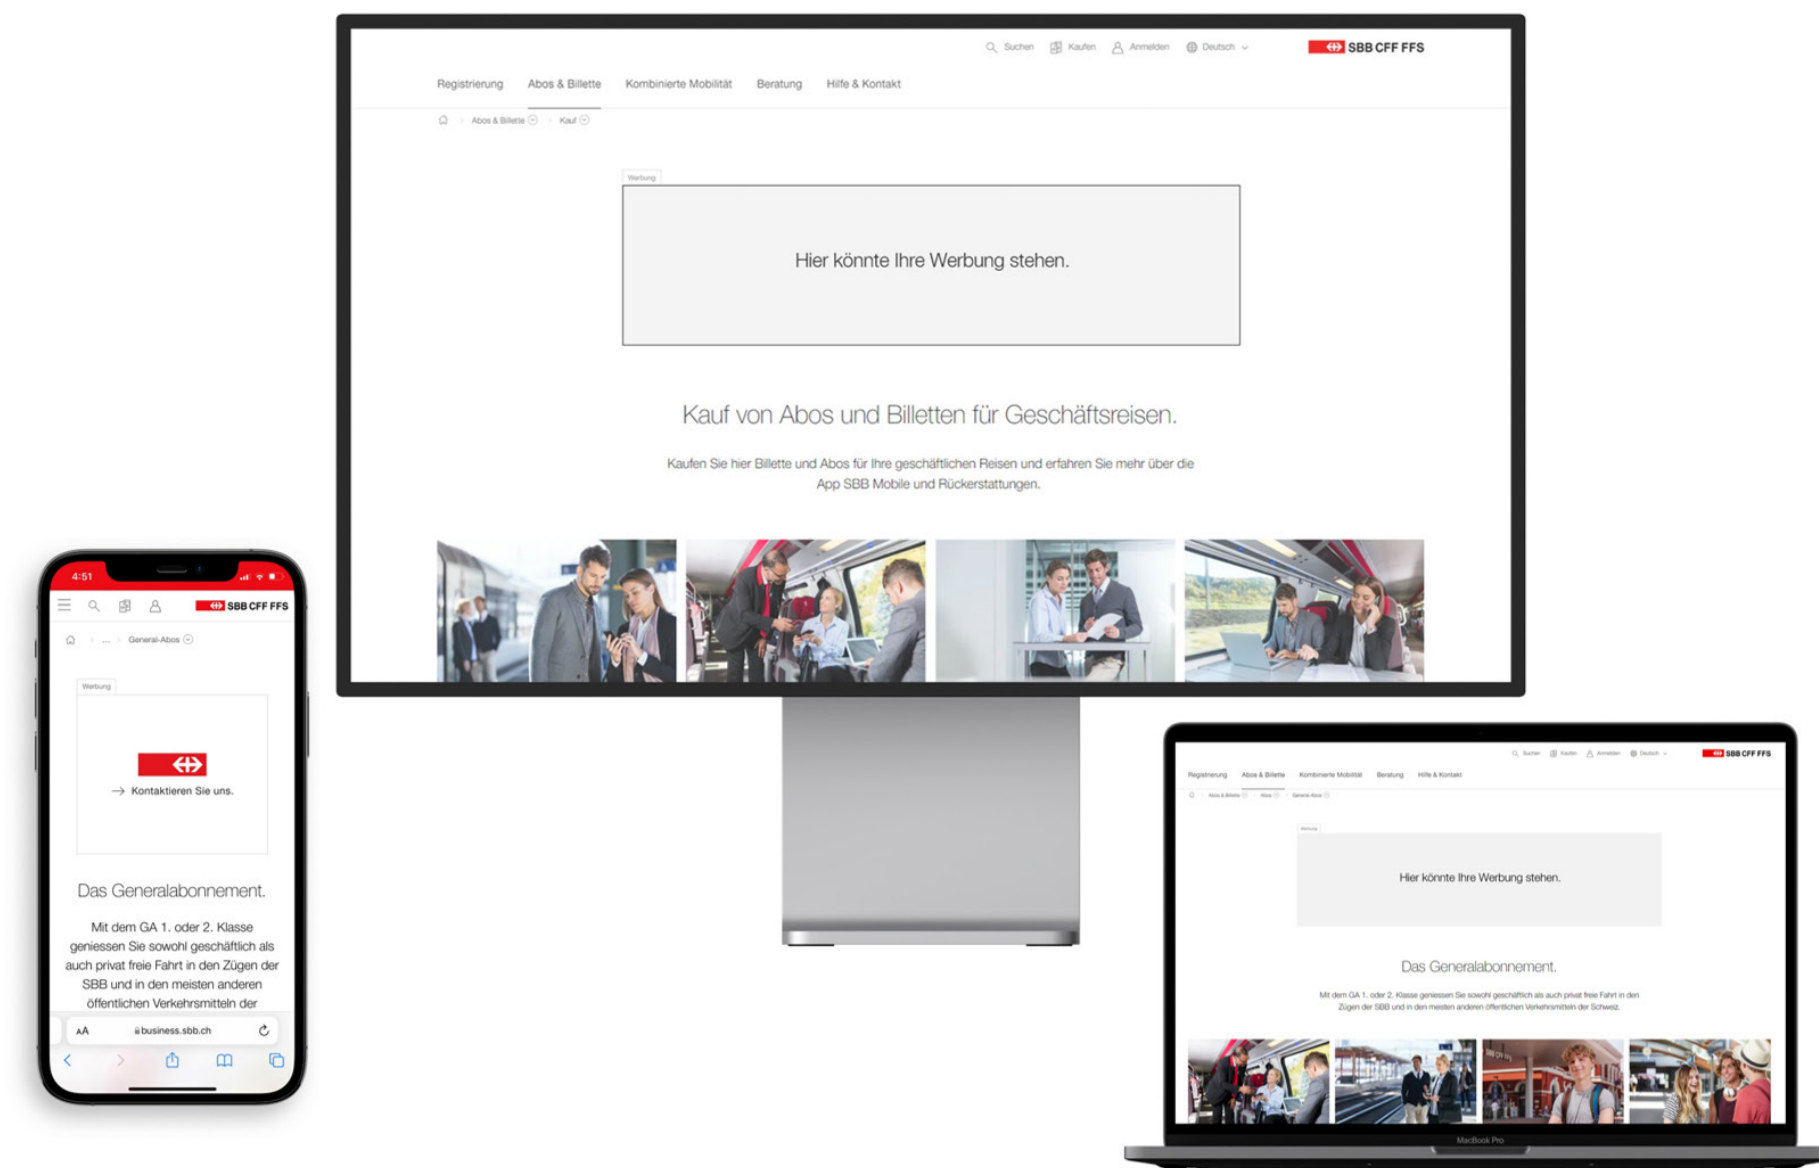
Suchen Kaufen Anmelden Deutsch SBB CFF FFS

Registrierung Abos & Billette Kombinierte Mobilität Beratung Hilfe & Kontakt

Abos & Billette Kauf

Werbung

Hier könnte Ihre Werbung stehen.

Kauf von Abos und Billetten für Geschäftsreisen.

Kaufen Sie hier Billette und Abos für Ihre geschäftlichen Reisen und erfahren Sie mehr über die App SBB Mobile und Rückerstattungen.

4:51

SBB CFF FFS

... General-Abos

Werbung

Kontaktieren Sie uns.

Das Generalabonnement.

Mit dem GA 1. oder 2. Klasse geniessen Sie sowohl geschäftlich als auch privat freie Fahrt in den Zügen der SBB und in den meisten anderen öffentlichen Verkehrsmitteln der

AA business.sbb.ch

Suchen Kaufen Anmelden Deutsch SBB CFF FFS

Registrierung Abos & Billette Kombinierte Mobilität Beratung Hilfe & Kontakt

Abos & Billette Abos General-Abos

Werbung

Hier könnte Ihre Werbung stehen.

Das Generalabonnement.

Mit dem GA 1. oder 2. Klasse geniessen Sie sowohl geschäftlich als auch privat freie Fahrt in den Zügen der SBB und in den meisten anderen öffentlichen Verkehrsmitteln der Schweiz.

MacBook Pro